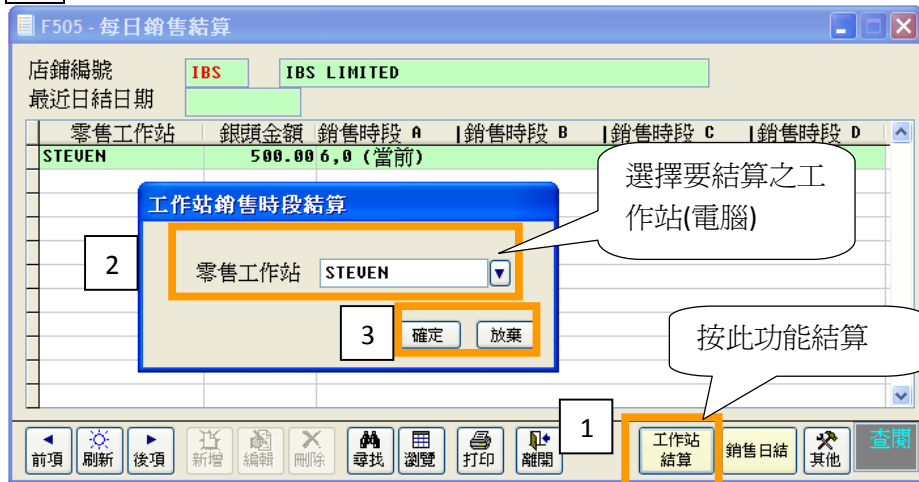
F505 - 每日銷售結算

店鋪編號 IBS IBS LIMITED
最近日結日期

| 零售工作站 | 銀頭金額 | 銷售時段 A | 銷售時段 B | 銷售時段 C | 銷售時段 D |
|---|---|---|---|---|---|
| STEVEN | 500.00 | 6,0 (當前) | | | |

選擇要結算之工作站(電腦)

工作站銷售時段結算

2

零售工作站 STEVEN

3 確定 放棄

按此功能結算

1

前項 刷新 後項 新增 編輯 刪除 尋找 瀏覽 打印 離開 工作站結算 銷售日結 其他 查閱